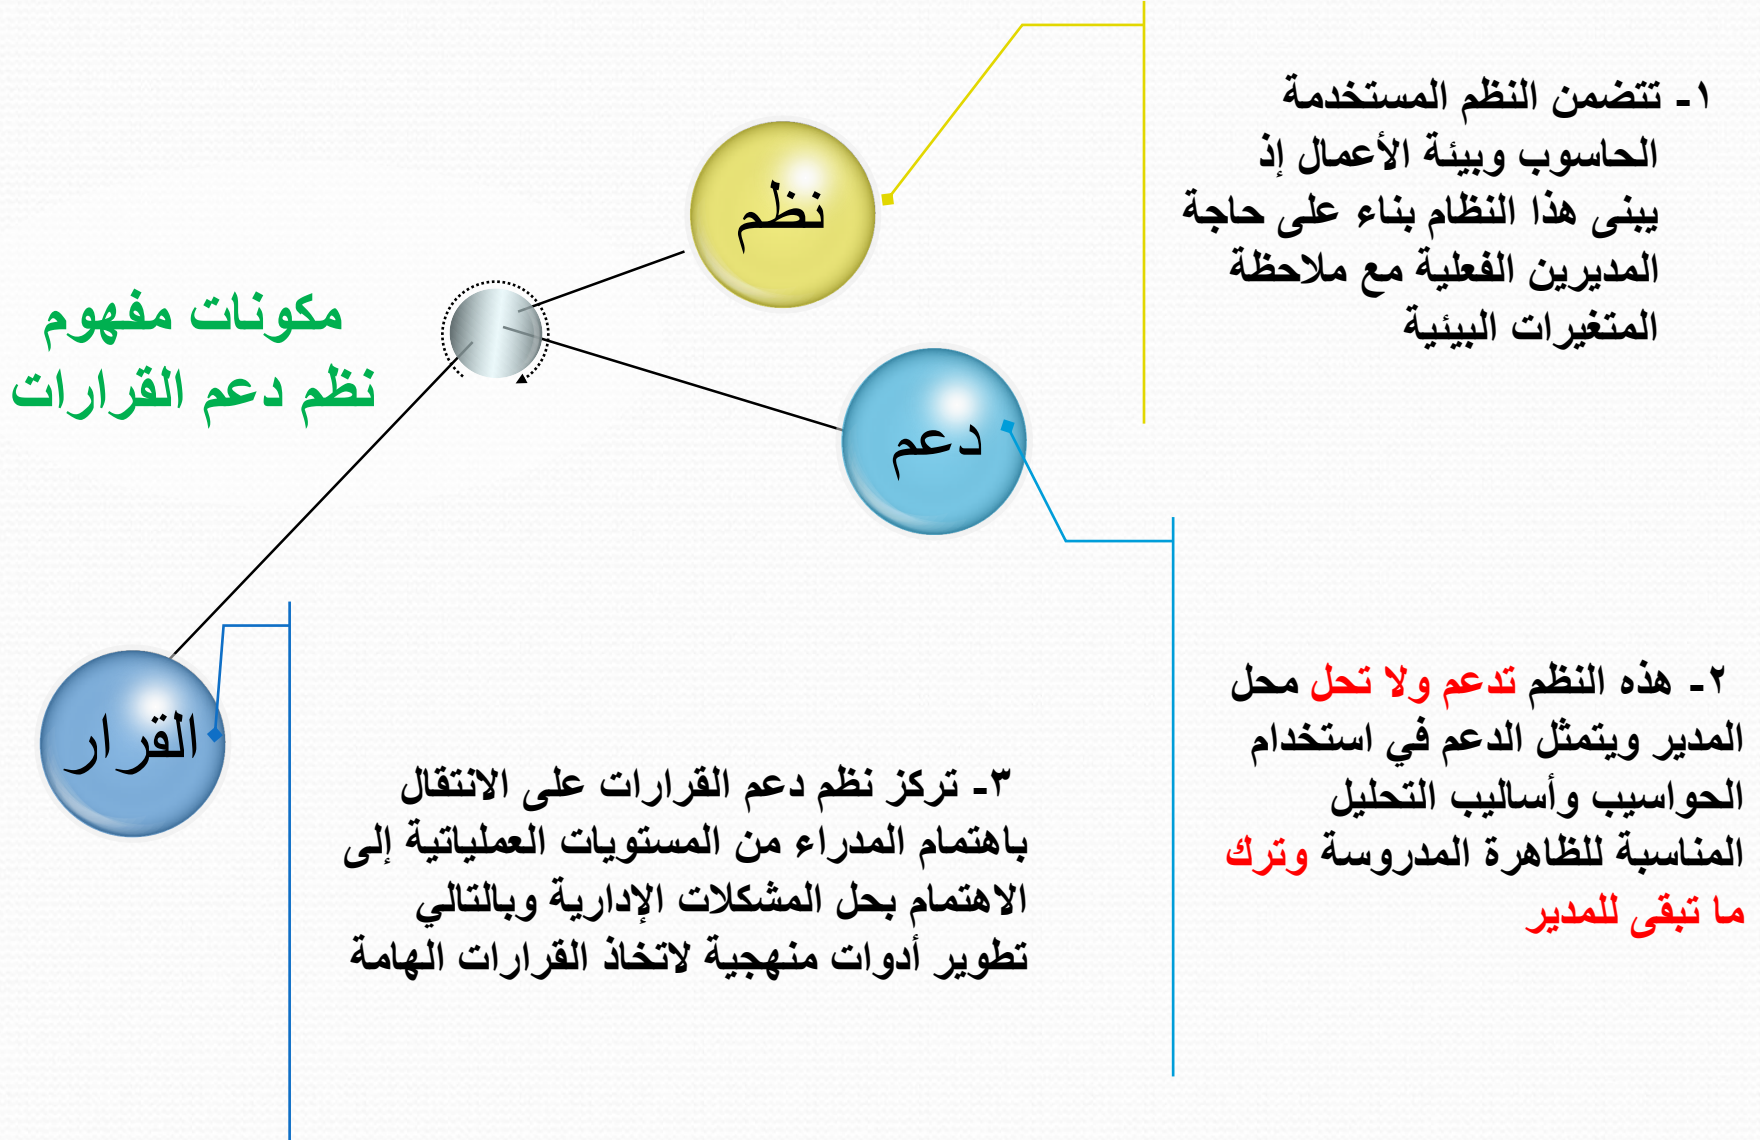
١- تتضمن النظم المستخدمة الحاسوب وبيئة الأعمال إذ يبنى هذا النظام بناء على حاجة المديرين الفعلية مع ملاحظة المتغيرات البيئية

نظم

مكونات مفهوم نظم دعم القرارات

دعم

القرار

٢- هذه النظم تدعم ولا تحل محل المدير ويتمثل الدعم في استخدام الحواسيب وأساليب التحليل المناسبة للظاهرة المدروسة وترك ما تبقى للمدير

٣- تركز نظم دعم القرارات على الانتقال باهتمام المدراء من المستويات العملياتية إلى الاهتمام بحل المشكلات الإدارية وبالتالي تطوير أدوات منهجية لاتخاذ القرارات الهامة